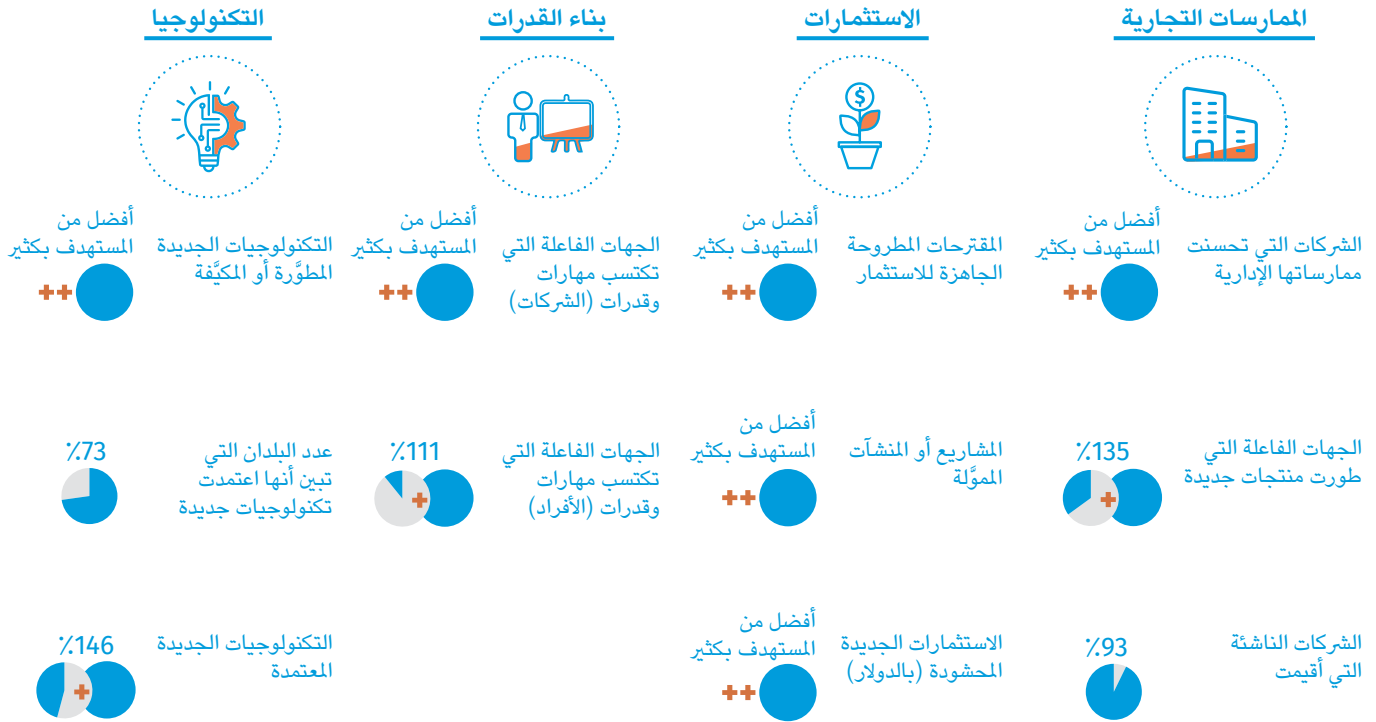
الممارسات التجارية

الشركات التي تحسنت ممارساتها الإدارية

أفضل من المستهدف بكثير
++

الجهات الفاعلة التي طورت منتجات جديدة

٪135
+

الشركات الناشئة التي أقيمت

٪93

الاستثمارات

المقترحات المطروحة الجاهزة للاستثمار

أفضل من المستهدف بكثير
++

المشاريع أو المنشآت المموّلة

أفضل من المستهدف بكثير
++

الاستثمارات الجديدة المحشودة (بالدولار)

أفضل من المستهدف بكثير
++

بناء القدرات

الجهات الفاعلة التي تكتسب مهارات وقدرات (الشركات)

أفضل من المستهدف بكثير
++

الجهات الفاعلة التي تكتسب مهارات وقدرات (الأفراد)

٪111
+

التكنولوجيا

التكنولوجيات الجديدة المطوَّرة أو المكيَّفة

أفضل من المستهدف بكثير
++

عدد البلدان التي تبين أنها اعتمدت تكنولوجيات جديدة

٪73

التكنولوجيات الجديدة المعتمدة

٪146
+